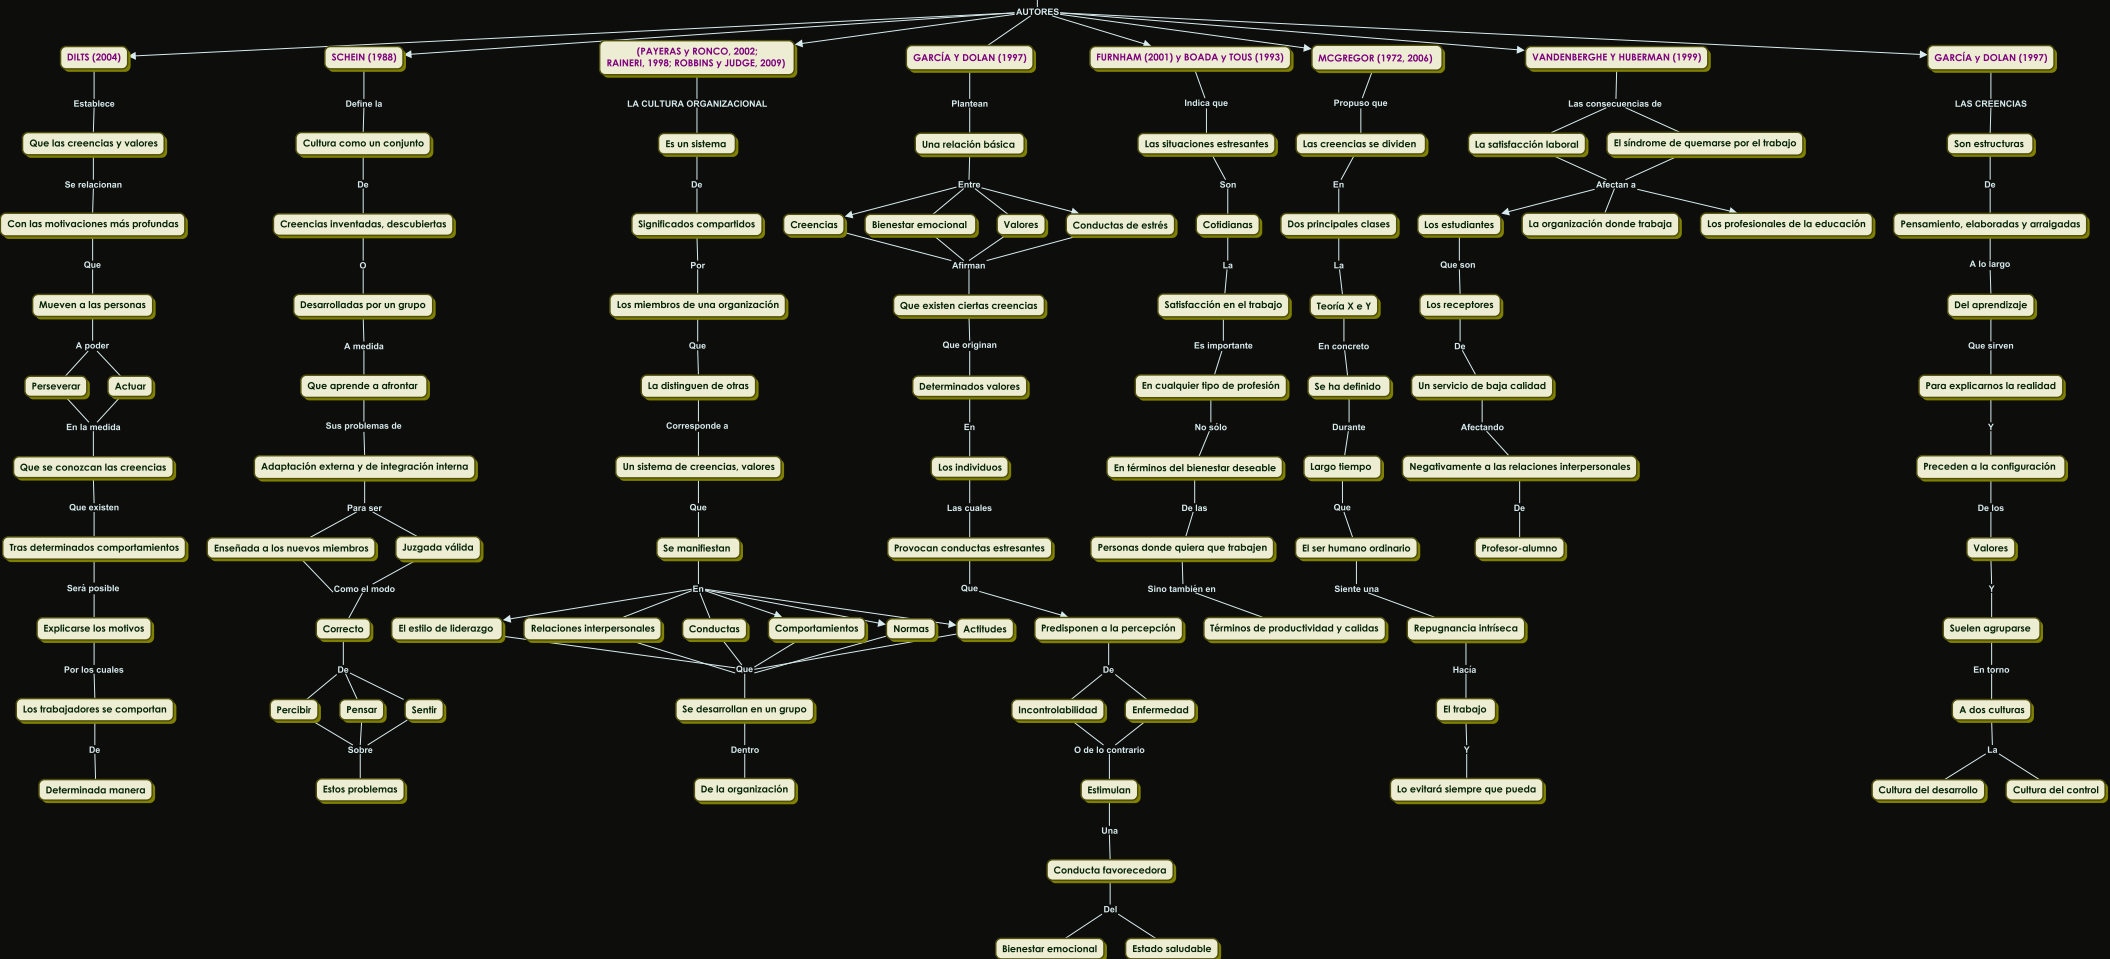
AUTORES

DILTS (2004)
Establece
Que las creencias y valores
Se relacionan
Con las motivaciones más profundas
Que
Mueven a las personas
A poder
Perseverar
Actuar
En la medida
Que se conozcan las creencias
Que existen
Tras determinados comportamientos
Será posible
Explicarse los motivos
Por los cuales
Los trabajadores se comportan
De
Determinada manera

SCHEIN (1988)
Define la
Cultura como un conjunto
De
Creencias inventadas, descubiertas
O
Desarrolladas por un grupo
A medida
Que aprende a afrontar
Sus problemas de
Adaptación externa y de integración interna
Para ser
Enseñada a los nuevos miembros
Juzgada válida
Como el modo
Correcto
De
Percibir
Pensar
Sentir
Sobre
Estos problemas

(PAYERAS y RONCO, 2002; RAINERI, 1998; ROBBINS y JUDGE, 2009)
LA CULTURA ORGANIZACIONAL
Es un sistema
De
Significados compartidos
Por
Los miembros de una organización
Que
La distinguen de otras
Corresponde a
Un sistema de creencias, valores
Que
Se manifiestan
En
El estilo de liderazgo
Relaciones interpersonales
Conductas
Comportamientos
Normas
Actitudes
Que
Se desarrollan en un grupo
Dentro
De la organización

GARCÍA Y DOLAN (1997)
Plantean
Una relación básica
Entre
Creencias
Bienestar emocional
Valores
Conductas de estrés
Afirman
Que existen ciertas creencias
Que originan
Determinados valores
En
Los individuos
Las cuales
Provocan conductas estresantes
Que
Predisponen a la percepción
De
Incontrolabilidad
Enfermedad
O de lo contrario
Estimulan
Una
Conducta favorecedora
Del
Bienestar emocional
Estado saludable

FURNHAM (2001) y BOADA y TOUS (1993)
Indica que
Las situaciones estresantes
Son
Cotidianas
La
Satisfacción en el trabajo
Es importante
En cualquier tipo de profesión
No sólo
En términos del bienestar deseable
De las
Personas donde quiera que trabajen
Sino también en
Términos de productividad y calidad

MCGREGOR (1972, 2006)
Propuso que
Las creencias se dividen
En
Dos principales clases
La
Teoría X e Y
En concreto
Se ha definido
Durante
Largo tiempo
Que
El ser humano ordinario
Siente una
Repugnancia intríseca
Hacía
El trabajo
Y
Lo evitará siempre que pueda

VANDENBERGHE Y HUBERMAN (1999)
Las consecuencias de
La satisfacción laboral
El síndrome de quemarse por el trabajo
Afectan a
Los estudiantes
La organización donde trabaja
Los profesionales de la educación
Que son
Los receptores
De
Un servicio de baja calidad
Afectando
Negativamente a las relaciones interpersonales
De
Profesor-alumno

GARCÍA y DOLAN (1997)
LAS CREENCIAS
Son estructuras
De
Pensamiento, elaboradas y arraigadas
A lo largo
Del aprendizaje
Que sirven
Para explicarnos la realidad
Y
Preceden a la configuración
De los
Valores
Y
Suelen agruparse
En torno
A dos culturas
La
Cultura del desarrollo
Cultura del control